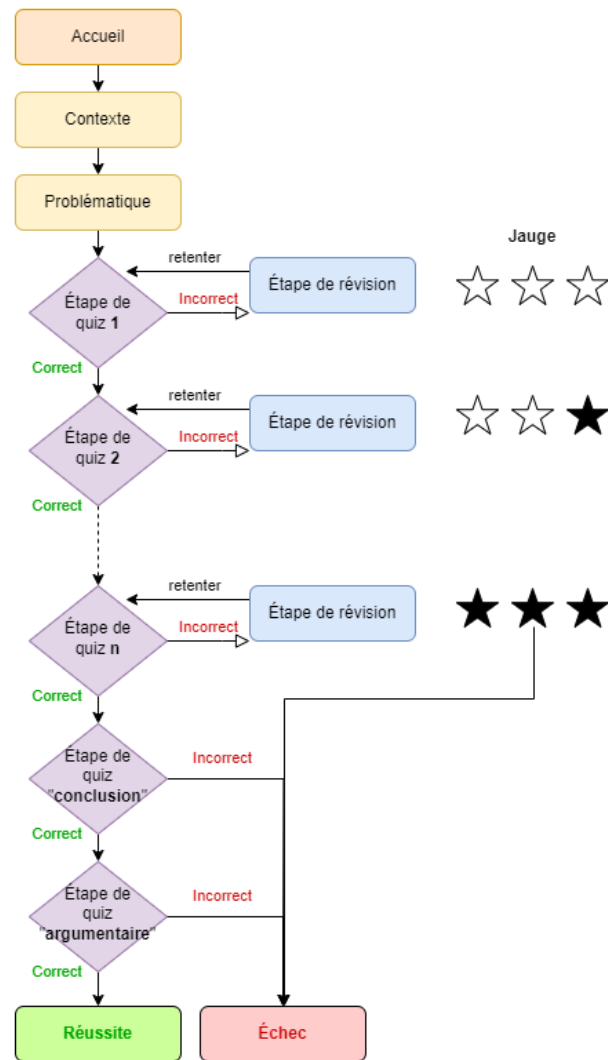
Accueil

Contexte

Problématique

Jauge

retenter

Étape de quiz 1

Incorrect

Étape de révision

Correct

retenter

Étape de quiz 2

Incorrect

Étape de révision

Correct

retenter

Étape de quiz n

Incorrect

Étape de révision

Correct

Étape de quiz "conclusion"

Incorrect

Correct

Étape de quiz "argumentaire"

Incorrect

Correct

Réussite

Échec